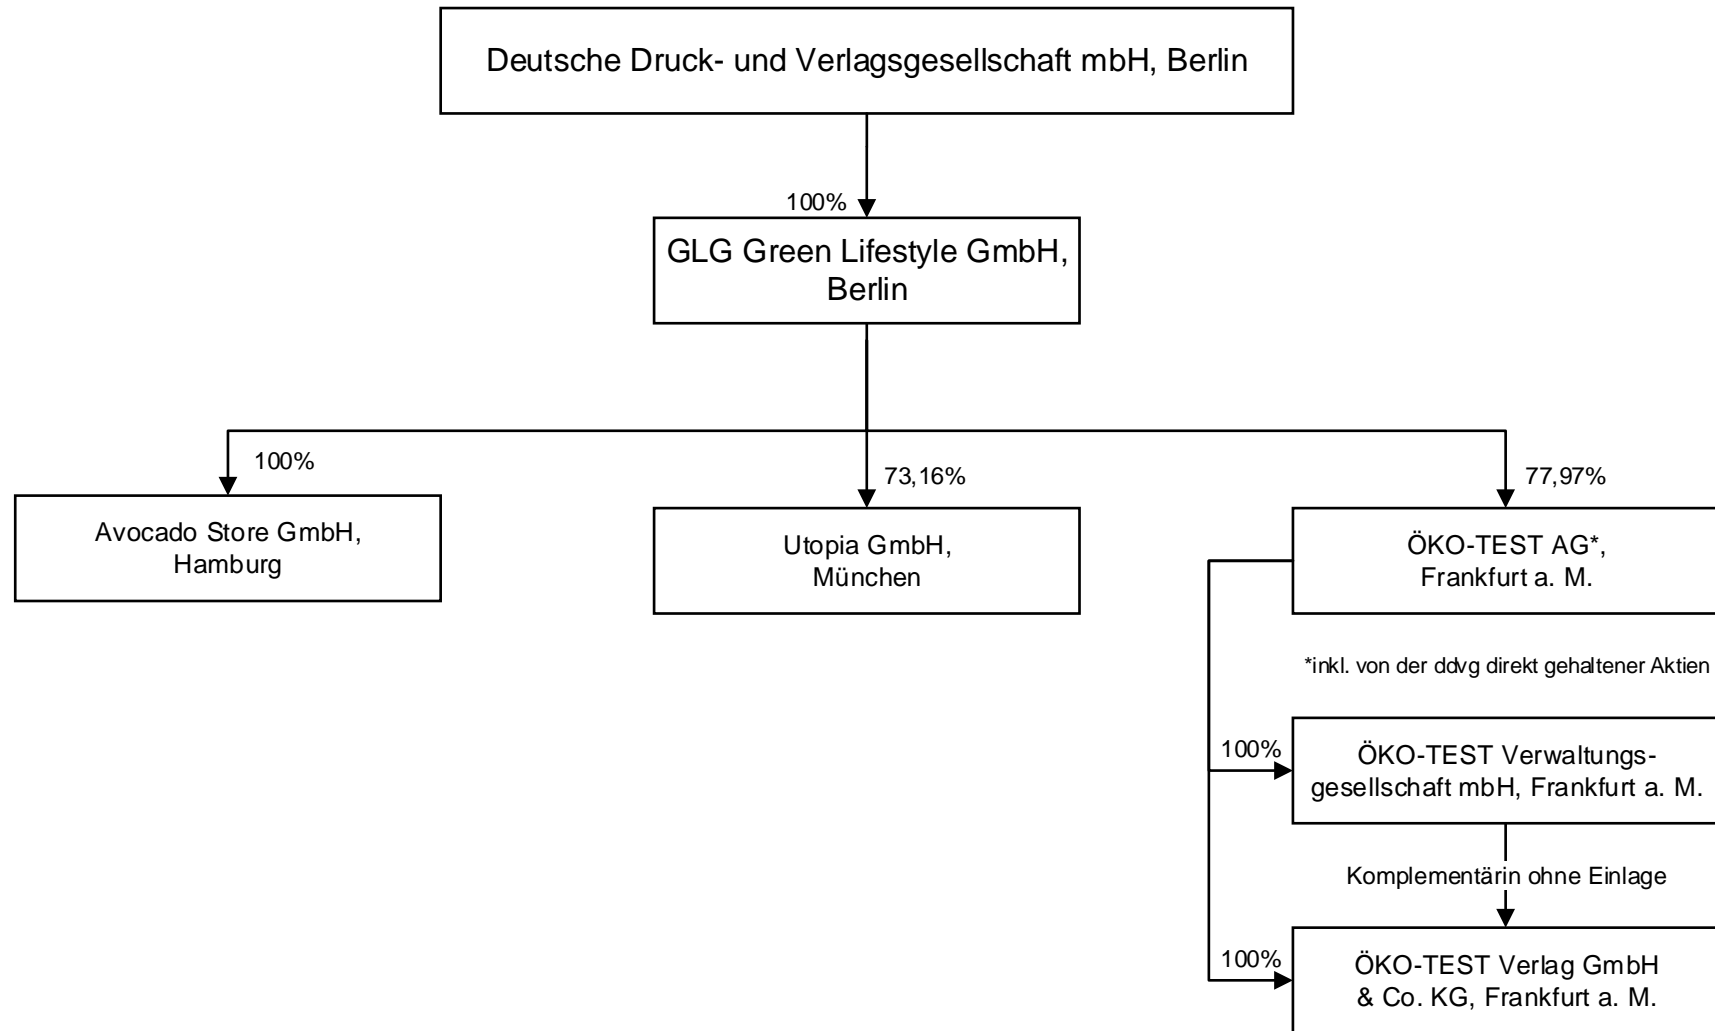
Deutsche Druck- und Verlagsgesellschaft mbH, Berlin

100%

GLG Green Lifestyle GmbH, Berlin

100%

Avocado Store GmbH, Hamburg

73,16%

Utopia GmbH, München

77,97%

ÖKO-TEST AG*, Frankfurt a. M.

*inkl. von der ddvg direkt gehaltener Aktien

100%

ÖKO-TEST Verwaltungsgesellschaft mbH, Frankfurt a. M.

Komplementärin ohne Einlage

100%

ÖKO-TEST Verlag GmbH & Co. KG, Frankfurt a. M.